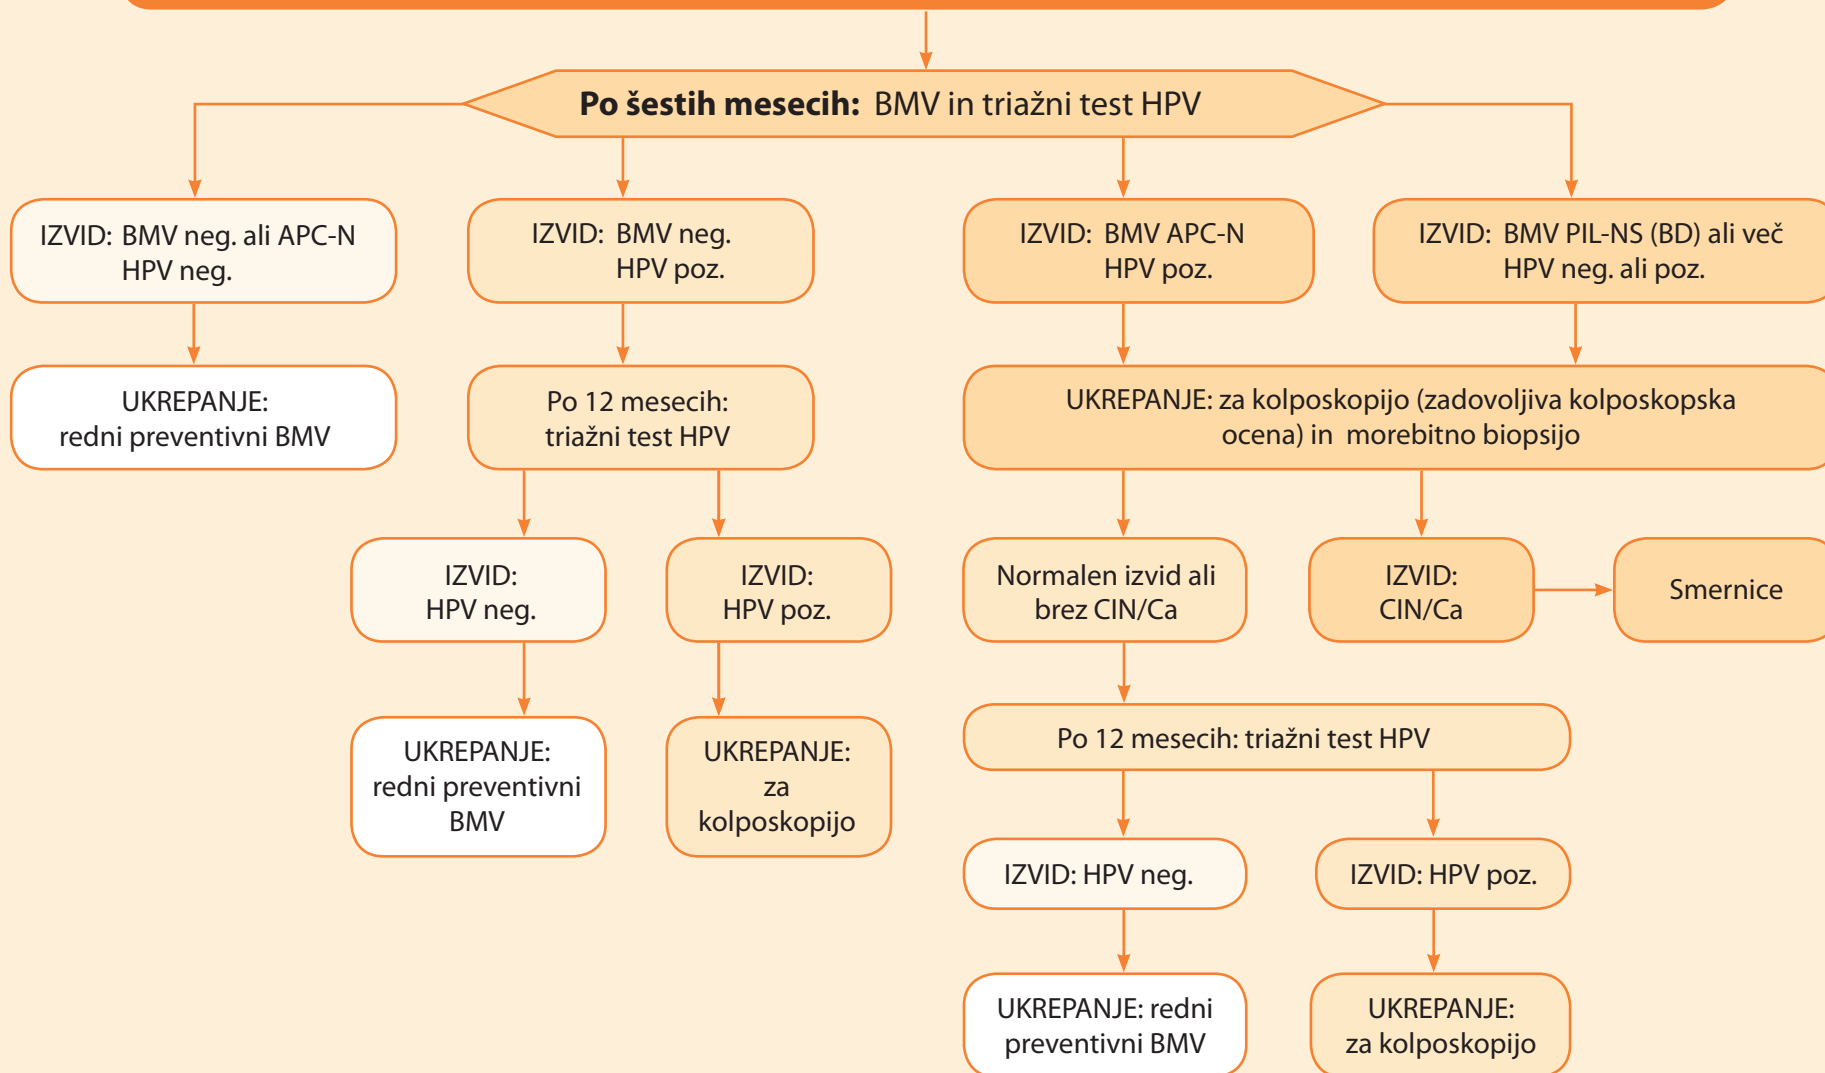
**Po šestih mesecih:** BMV in triažni test HPV

IZVID: BMV neg. ali APC-N
HPV neg.

UKREPANJE:
redni preventivni BMV

IZVID: BMV neg.
HPV poz.

Po 12 mesecih:
triažni test HPV

IZVID:
HPV neg.

UKREPANJE:
redni preventivni BMV

IZVID:
HPV poz.

UKREPANJE:
za kolposkopijo

IZVID: BMV APC-N
HPV poz.

IZVID: BMV PIL-NS (BD) ali več
HPV neg. ali poz.

UKREPANJE: za kolposkopijo (zadovoljiva kolposkopska ocena) in morebitno biopsijo

Normalen izvid ali brez CIN/Ca

Po 12 mesecih: triažni test HPV

IZVID: HPV neg.

UKREPANJE: redni preventivni BMV

IZVID: HPV poz.

UKREPANJE:
za kolposkopijo

IZVID:
CIN/Ca

Smernice